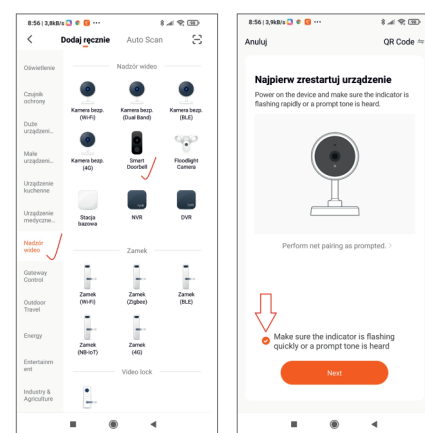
8:56 | 3,8kB/s ···

<
Dodaj ręcznie
Auto Scan

Oświetlenie
Czujnik ochrony
Duże urządzeni...
Małe urządzeni...
Urządzenie kuchenne
Urządzenie medyczne...
Nadzór wideo
Gateway Control
Outdoor Travel
Energy
Entertainment
Industry & Agriculture

Nadzór wideo
Kamera bezp. (Wi-Fi)
Kamera bezp. (Dual Band)
Kamera bezp. (BLE)
Kamera bezp. (4G)
Smart Doorbell
Floodlight Camera
Stacja bazowa
NVR
DVR

Zamek
Zamek (Wi-Fi)
Zamek (Zigbee)
Zamek (BLE)
Zamek (NB-IoT)
Zamek (4G)

Video lock

8:56 | 3,9kB/s ···

Anuluj
QR Code

Najpierw zrestartuj urządzenie
Power on the device and make sure the indicator is flashing rapidly or a prompt tone is heard.

Perform net pairing as prompted. >

Make sure the indicator is flashing quickly or a prompt tone is heard

Next